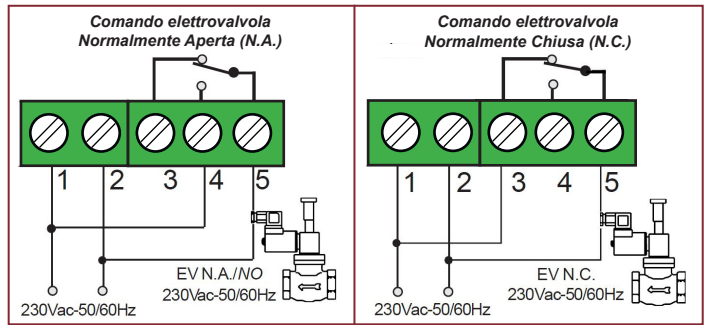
Comando elettrovalvola
Normalmente Aperta (N.A.)

1 2 3 4 5

230Vac-50/60Hz

EV N.A./NO
230Vac-50/60Hz

Comando elettrovalvola
Normalmente Chiusa (N.C.)

1 2 3 4 5

230Vac-50/60Hz

EV N.C.
230Vac-50/60Hz